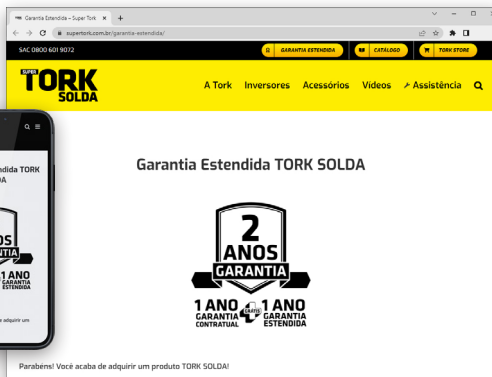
Garantia Estendida - Super Tork ×  +

supertork.com.br/garantia-estendida/

SAC 0800 601 9072

GARANTIA ESTENDIDA

CATÁLOGO

TORK STORE

SUPER TORK SOLDA

A Tork   Inversores   Acessórios   Vídeos   Assistência

Garantia Estendida TORK SOLDA

2 ANOS GARANTIA

1 ANO GARANTIA CONTRATUAL + GRÁTIS 1 ANO GARANTIA ESTENDIDA

Parabens! Você acaba de adquirir um produto TORK SOLDA!

dida TORK
DA

ANOS
ANTIA
1 ANO
GARANTIA
ESTENDIDA

e adquirir um